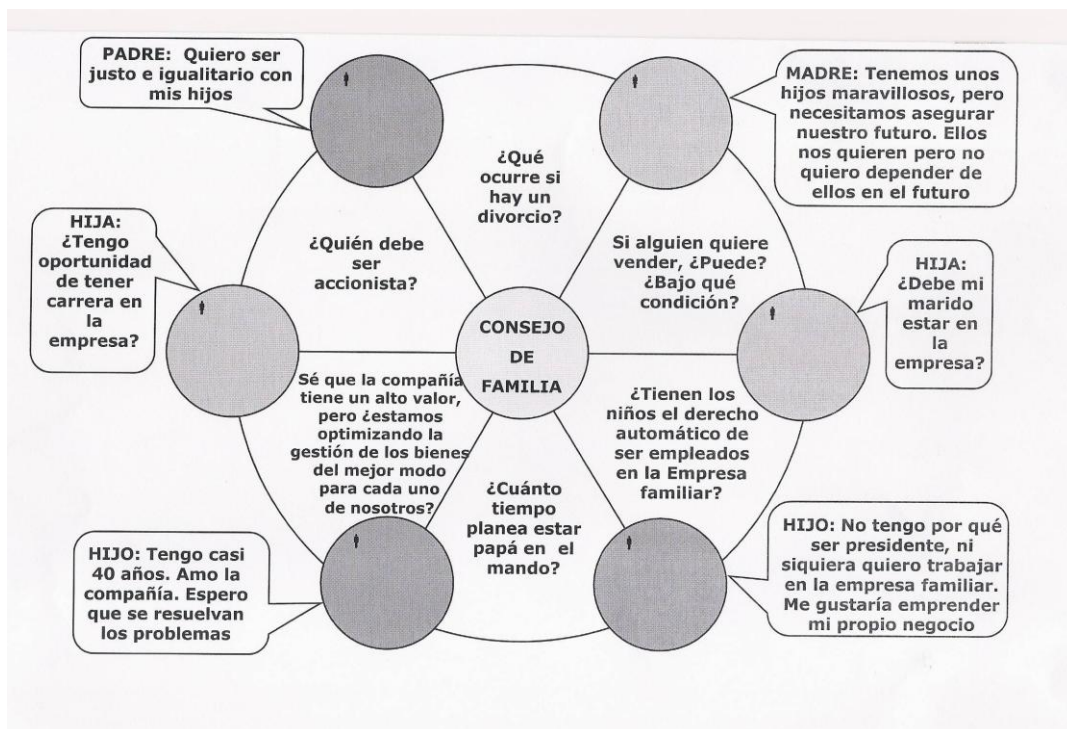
PADRE: Quiero ser justo e igualitario con mis hijos

MADRE: Tenemos unos hijos maravillosos, pero necesitamos asegurar nuestro futuro. Ellos nos quieren pero no quiero depender de ellos en el futuro

¿Qué ocurre si hay un divorcio?

HIJA: ¿Tengo oportunidad de tener carrera en la empresa?

¿Quién debe ser accionista?

Si alguien quiere vender, ¿Puede? ¿Bajo qué condición?

HIJA: ¿Debe mi marido estar en la empresa?

CONSEJO DE FAMILIA

Sé que la compañía tiene un alto valor, pero ¿estamos optimizando la gestión de los bienes del mejor modo para cada uno de nosotros?

¿Tienen los niños el derecho automático de ser empleados en la Empresa familiar?

¿Cuánto tiempo planea estar papá en el mando?

HIJO: Tengo casi 40 años. Amo la compañía. Espero que se resuelvan los problemas

HIJO: No tengo por qué ser presidente, ni siquiera quiero trabajar en la empresa familiar. Me gustaría emprender mi propio negocio